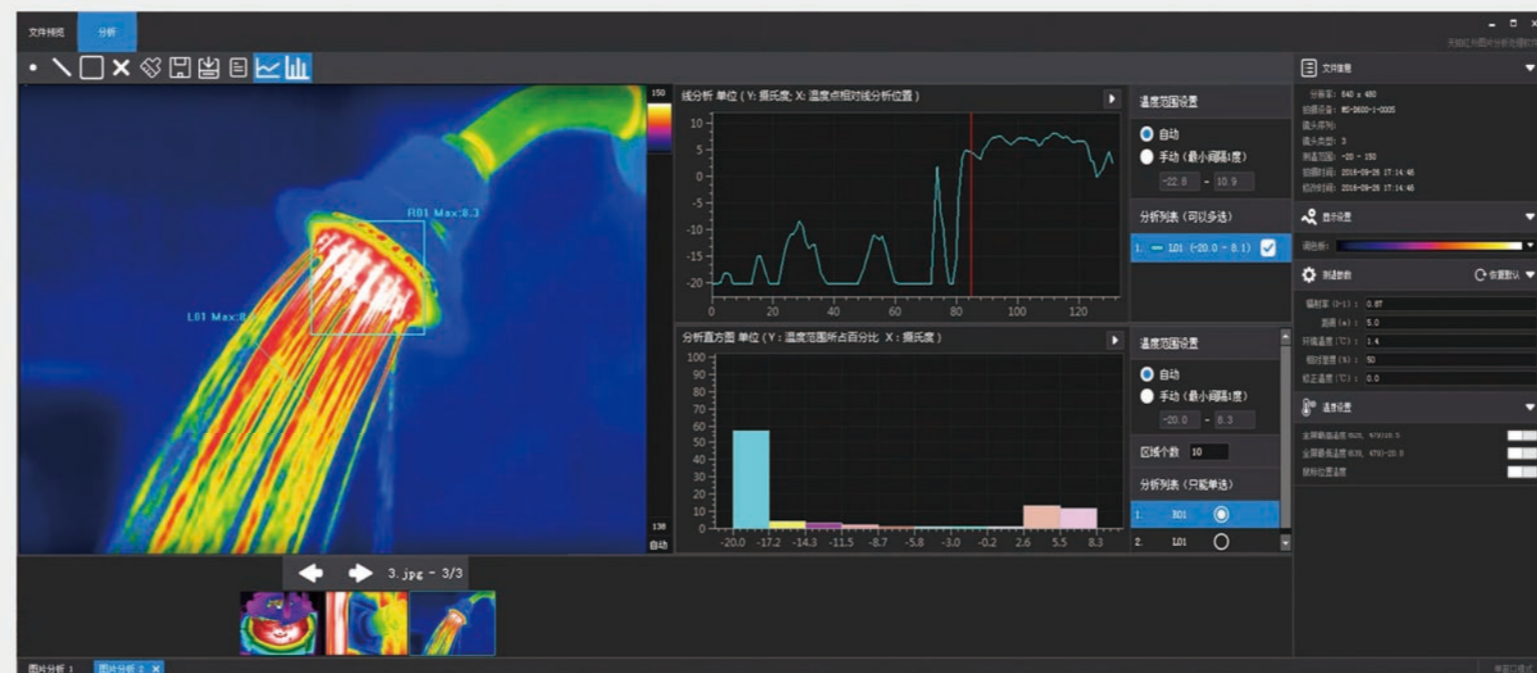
文件预览 分析

150

138
自动

R01 Max:8.3
L01 Max:8

线分析 单位（Y: 摄氏度; X: 温度点相对线分析位置）

10
5
0
-5
-10
-15
-20
0 20 40 60 80 100 120

温度范围设置
自动
手动（最小间隔1度）
-22.8 - 10.9

分析列表（可以多选）
1. L01 (-20.0 - 8.1)

分析直方图 单位（Y：温度范围所占百分比 X：摄氏度）

100
90
80
70
60
50
40
30
20
10
0
-20.0 -17.2 -14.3 -11.5 -8.7 -5.8 -3.0 -0.2 2.6 5.5 8.3

温度范围设置
自动
手动（最小间隔1度）
-20.0 - 8.3

区域个数 10

分析列表（只能单选）
1. R01
2. L01

3.jpg - 3/3

文件信息
分辨率: 640 x 480
拍摄设备: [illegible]
镜头序列:
镜头类型: 3
测温范围: -20 ~ 150
拍摄时间: 2016-09-26 17:14:46
创建时间: 2016-09-26 17:14:46

显示设置
调色板:

测温参数 恢复默认
辐射率 (0-1): 0.87
距离 (m): 5.0
环境温度 (℃): 1.4
相对湿度 (%): 50
修正温度 (℃): 0.0

温度设置
全屏最高温度 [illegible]
全屏最低温度 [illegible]
鼠标位置温度

图片分析 1 图片分析 2